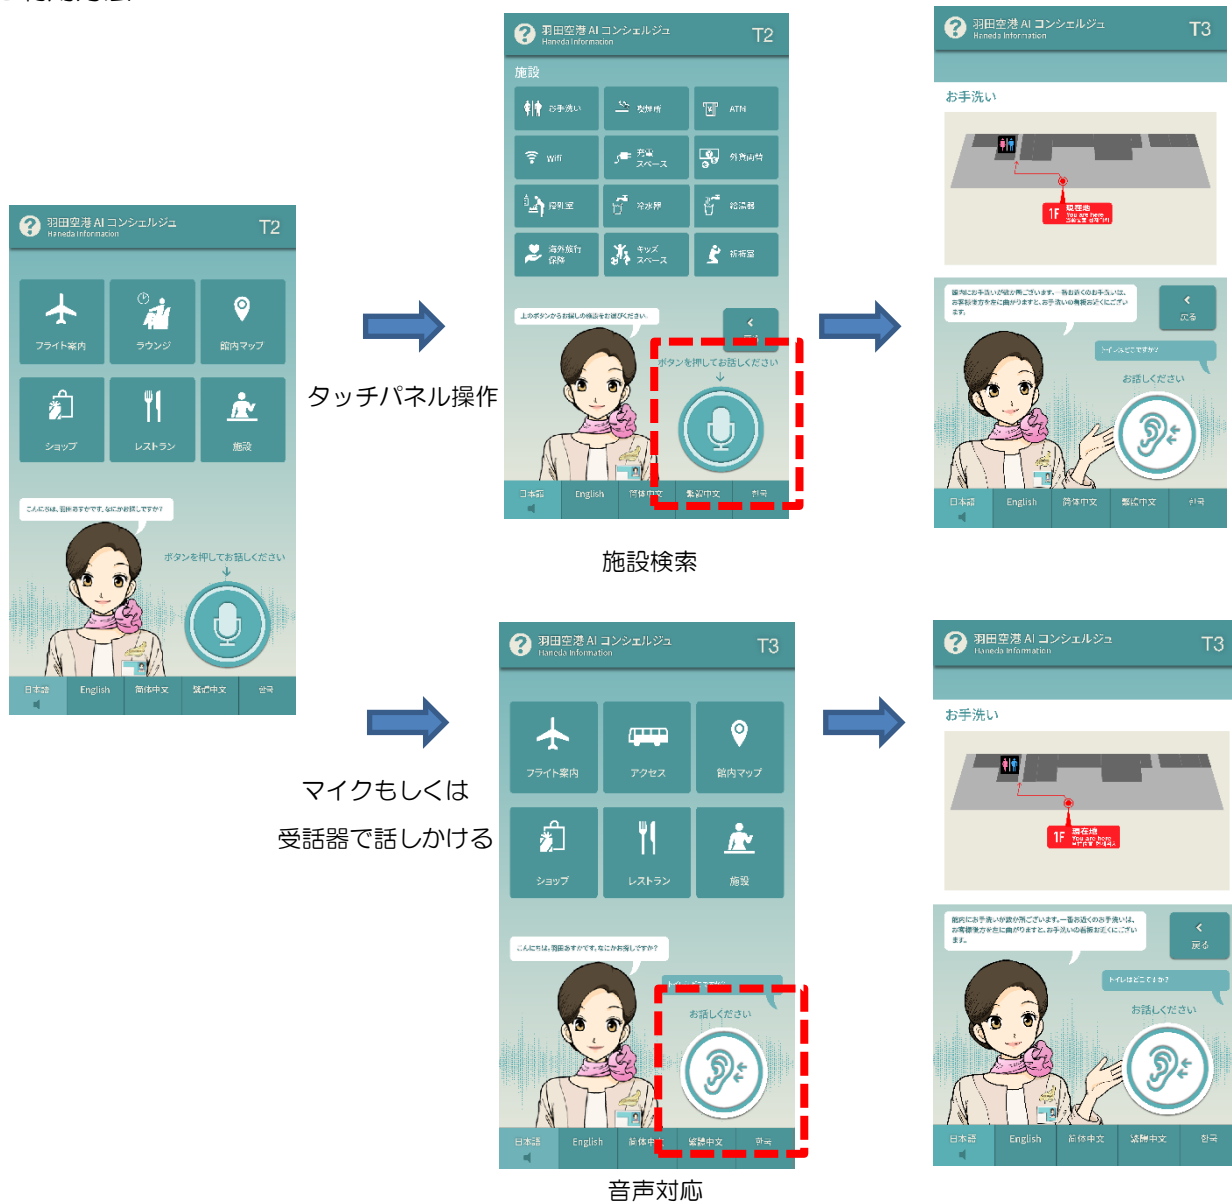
羽田空港 AI コンシェルジュ
Haneda Information
T2

フライト案内
ラウンジ
館内マップ
ショップ
レストラン
施設

こんにちは。羽田あすかです。なにかお探しですか？
ボタンを押してお話しください

日本語
English
简体中文
繁體中文
한국

タッチパネル操作

羽田空港 AI コンシェルジュ
Haneda Information
T2

施設
お手洗い
喫煙所
ATM
Wifi
充電スペース
外貨両替
授乳室
冷水器
給湯器
海外旅行保険
キッズスペース
祈祷室

上のボタンからお探しの施設をお選びください。
ボタンを押してお話しください

日本語
English
简体中文
繁體中文
한국

施設検索

羽田空港 AI コンシェルジュ
Haneda Information
T2

お手洗い
1F 現在地 You are here

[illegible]
戻る
トイレはどこですか？
お話しください

日本語
English
简体中文
繁體中文
한국

マイクもしくは
受話器で話しかける

羽田空港 AI コンシェルジュ
Haneda Information
T3

フライト案内
アクセス
館内マップ
ショップ
レストラン
施設

こんにちは。羽田あすかです。なにかお探しですか？
お話しください

日本語
English
简体中文
繁體中文
한국

音声対応

羽田空港 AI コンシェルジュ
Haneda Information
T3

お手洗い
1F 現在地 You are here

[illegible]
戻る
トイレはどこですか？
お話しください

日本語
English
简体中文
繁體中文
한국